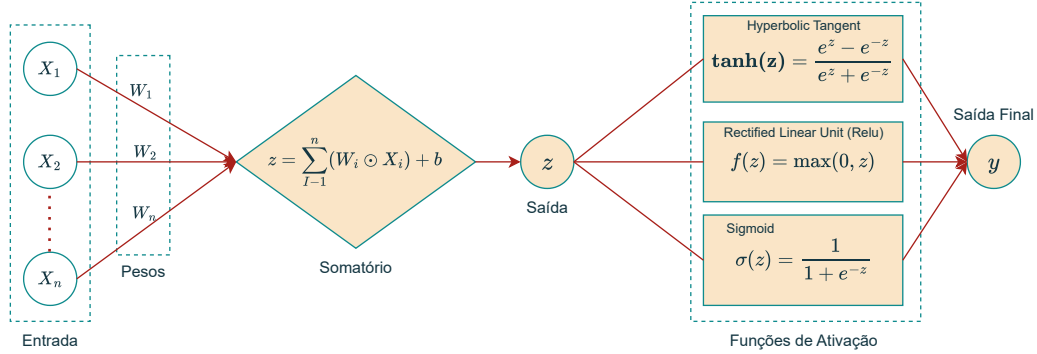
$X_1$

$X_2$

$X_n$

Entrada

$W_1$

$W_2$

$W_n$

Pesos

$z = \sum_{I-1}^{n} (W_i \odot X_i) + b$

Somatório

$z$

Saída

Hyperbolic Tangent

$\mathbf{tanh(z)} = \frac{e^z - e^{-z}}{e^z + e^{-z}}$

Rectified Linear Unit (Relu)

$f(z) = \max(0, z)$

Sigmoid

$\sigma(z) = \frac{1}{1 + e^{-z}}$

Funções de Ativação

Saída Final

$y$